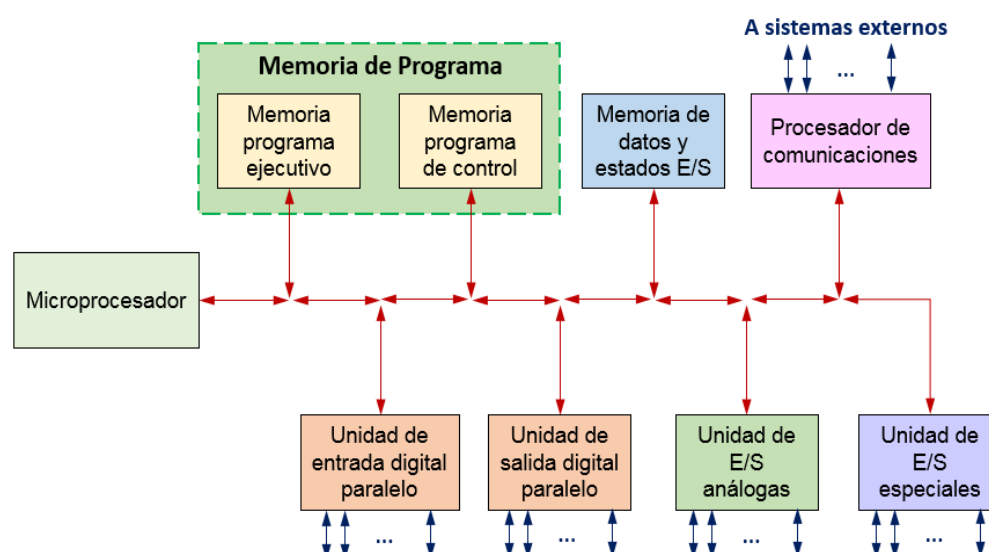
A sistemas externos

...

Memoria de Programa

Memoria programa ejecutivo

Memoria programa de control

Memoria de datos y estados E/S

Procesador de comunicaciones

Microprocesador

Unidad de entrada digital paralelo

Unidad de salida digital paralelo

Unidad de E/S análogas

Unidad de E/S especiales

...

...

...

...